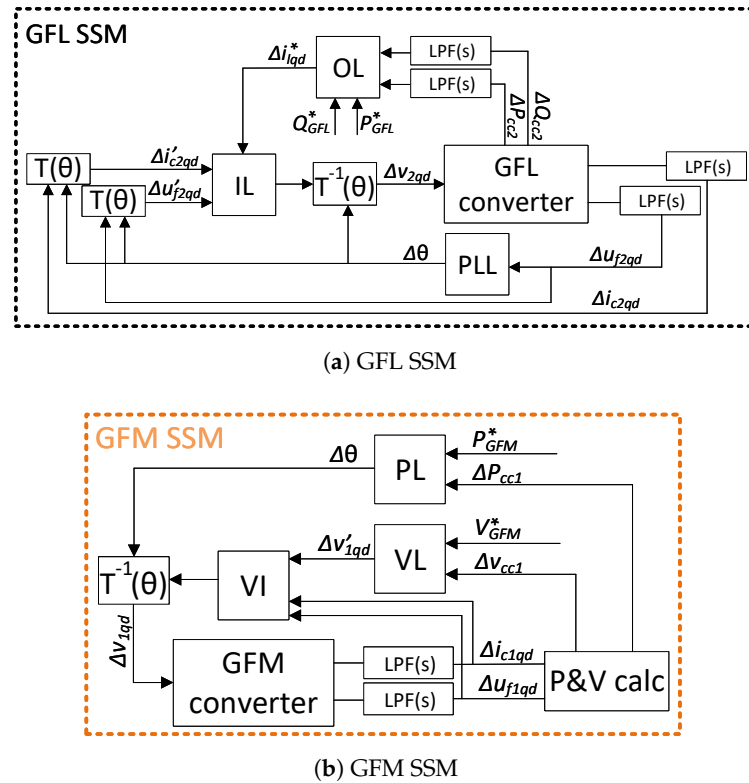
GFL SSM

$\Delta i^*_{lqd}$
OL
LPF(s)
LPF(s)
$Q^*_{GFL}$
$P^*_{GFL}$
$\Delta P_{cc2}$
$\Delta Q_{cc2}$
T(θ)
$\Delta i'_{c2qd}$
T(θ)
$\Delta u'_{f2qd}$
IL
$T^{-1}(\theta)$
$\Delta v_{2qd}$
GFL converter
LPF(s)
LPF(s)
Δθ
PLL
$\Delta u_{f2qd}$
$\Delta i_{c2qd}$

(a) GFL SSM

GFM SSM

Δθ
PL
$P^*_{GFM}$
$\Delta P_{cc1}$
$\Delta v'_{1qd}$
VL
$V^*_{GFM}$
$\Delta v_{cc1}$
$T^{-1}(\theta)$
VI
$\Delta v_{1qd}$
GFM converter
LPF(s)
LPF(s)
$\Delta i_{c1qd}$
$\Delta u_{f1qd}$
P&V calc

(b) GFM SSM